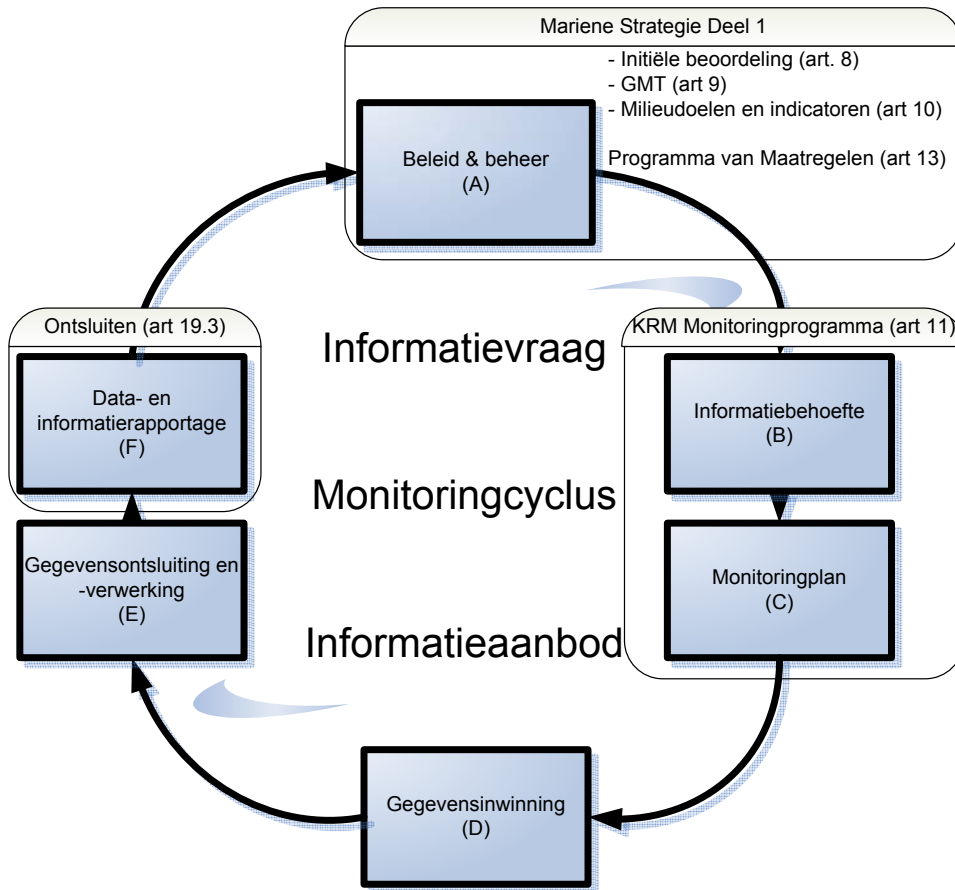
Mariene Strategie Deel 1

- Initiële beoordeling (art. 8)
- GMT (art 9)
- Milieudoelen en indicatoren (art 10)

Beleid & beheer
(A)

Programma van Maatregelen (art 13)

Ontsluiten (art 19.3)

KRM Monitoringprogramma (art 11)

Informatievraag

Data- en informatierapportage
(F)

Informatiebehoefte
(B)

Monitoringcyclus

Gegevensontsluiting en -verwerking
(E)

Monitoringplan
(C)

Informatieaanbod

Gegevensinwinning
(D)